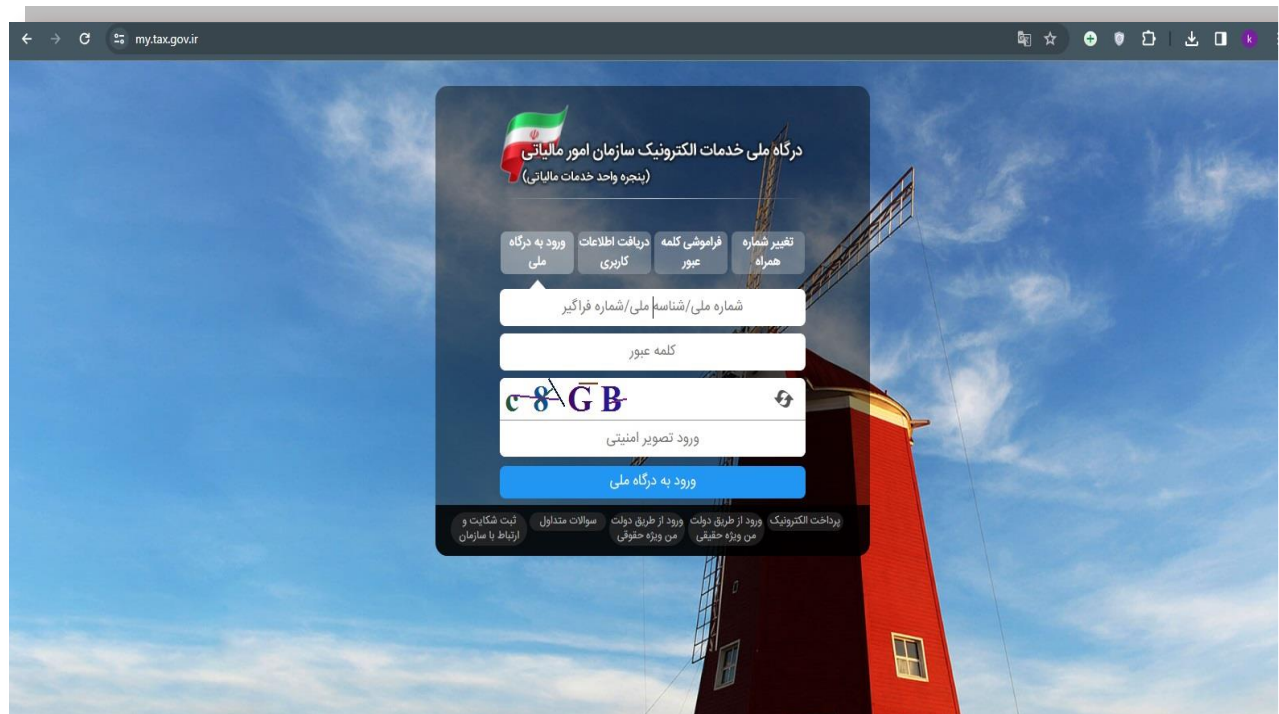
my.tax.gov.ir

درگاه ملی خدمات الکترونیک سازمان امور مالیاتی
(پنجره واحد خدمات مالیاتی)

ورود به درگاه ملی | دریافت اطلاعات کاربری | فراموشی کلمه عبور | تغییر شماره همراه

شماره ملی/شناسه ملی/شماره فراگیر

کلمه عبور

c8GB

ورود تصویر امنیتی

ورود به درگاه ملی

پرداخت الکترونیک | ورود از طریق دولت من ویژه حقیقی | ورود از طریق دولت من ویژه حقوقی | سوالات متداول | ثبت شکایت و ارتباط با سازمان